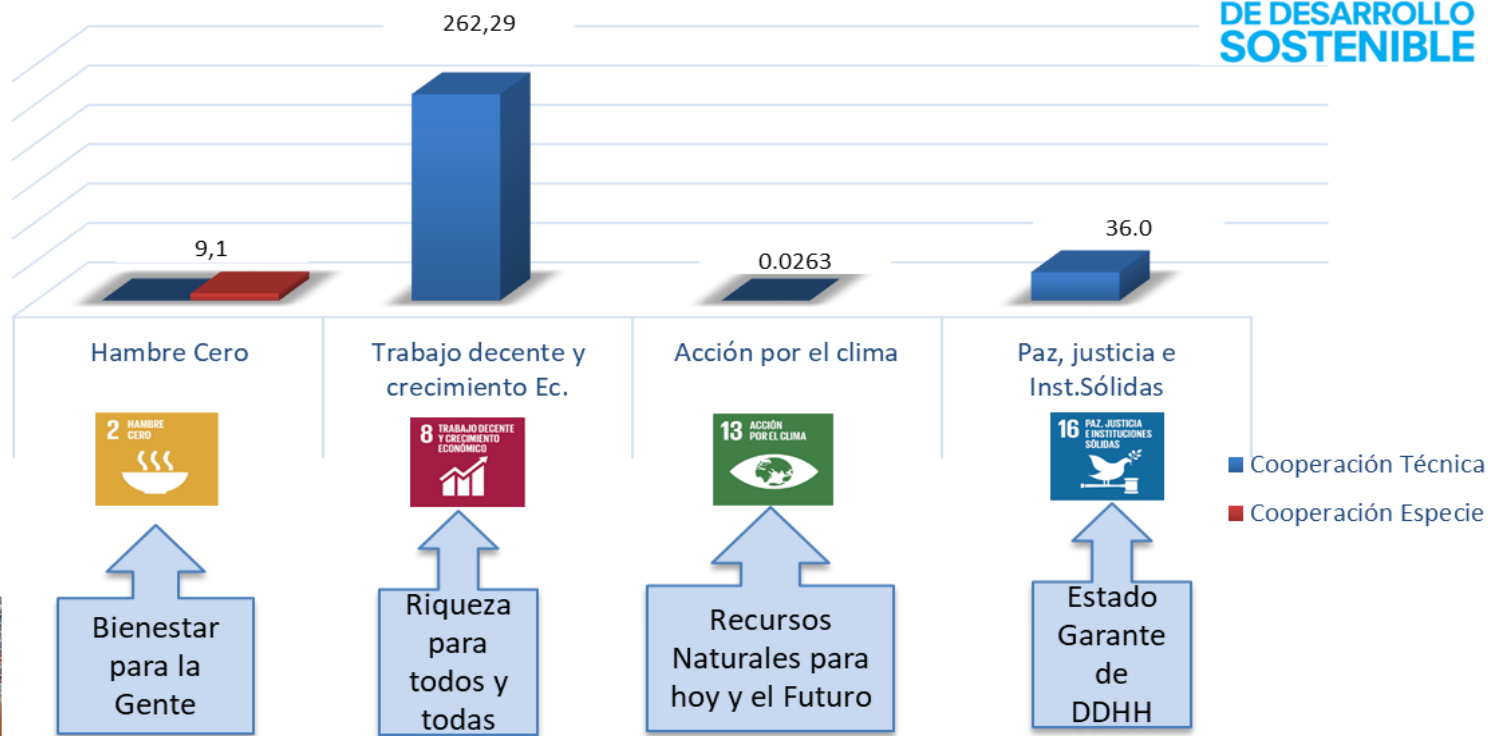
DE DESARROLLO SOSTENIBLE

262,29

9,1

0.0263

36.0

Hambre Cero

Trabajo decente y crecimiento Ec.

Acción por el clima

Paz, justicia e Inst.Sólidas

2 HAMBRE CERO

8 TRABAJO DECENTE Y CRECIMIENTO ECONÓMICO

13 ACCIÓN POR EL CLIMA

16 PAZ, JUSTICIA E INSTITUCIONES SÓLIDAS

Cooperación Técnica

Cooperación Especie

Bienestar para la Gente

Riqueza para todos y todas

Recursos Naturales para hoy y el Futuro

Estado Garante de DDHH